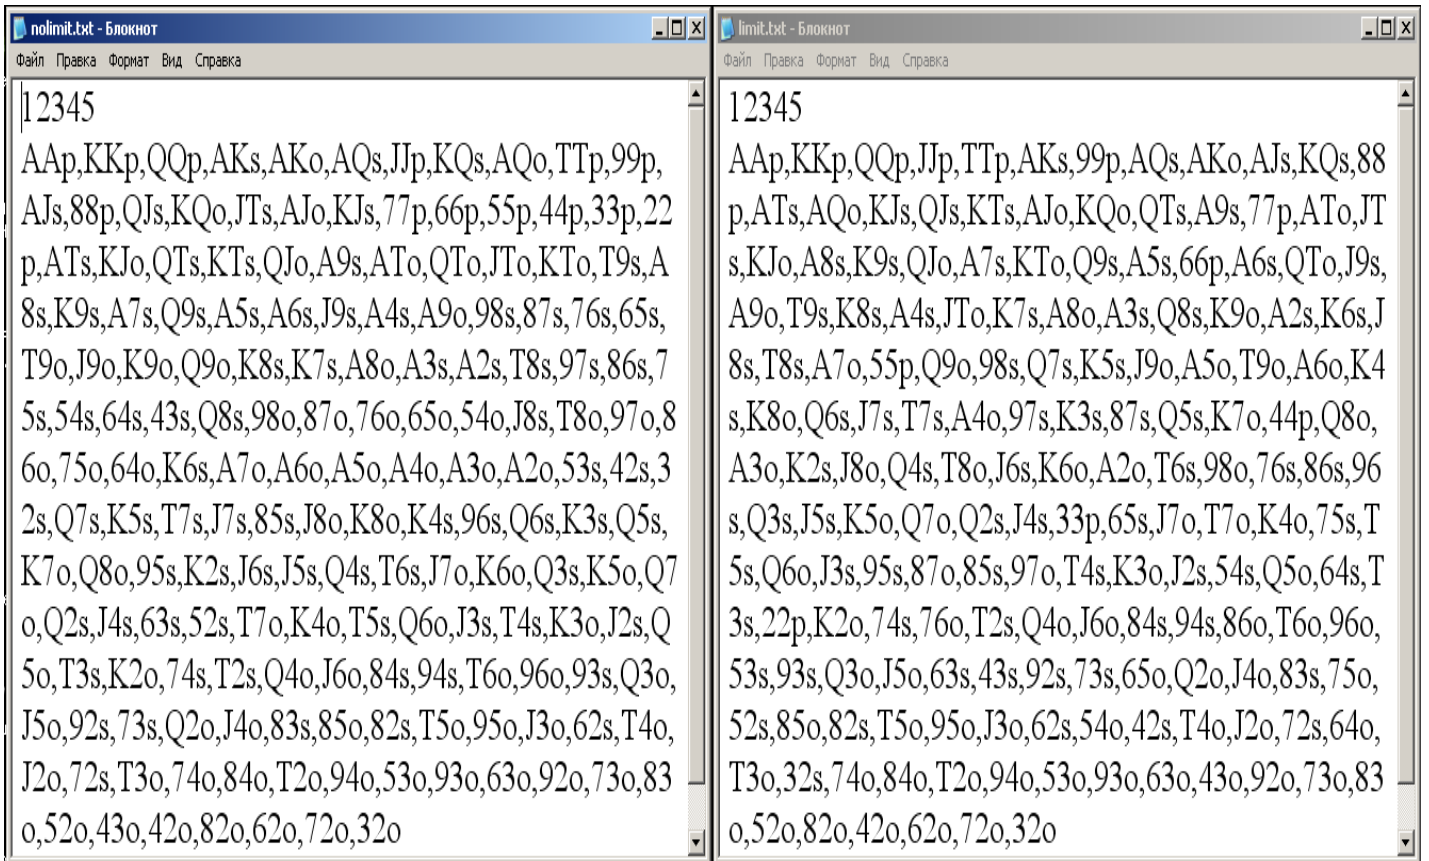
nolimit.txt - Блокнот
Файл Правка Формат Вид Справка

12345
AAp,KKp,QQp,AKs,AKo,AQs,JJp,KQs,AQo,TTp,99p,AJs,88p,QJs,KQo,JTs,AJo,KJs,77p,66p,55p,44p,33p,22p,ATs,KJo,QTs,KTs,QJo,A9s,ATo,QTo,JTo,KTo,T9s,A8s,K9s,A7s,Q9s,A5s,A6s,J9s,A4s,A9o,98s,87s,76s,65s,T9o,J9o,K9o,Q9o,K8s,K7s,A8o,A3s,A2s,T8s,97s,86s,75s,54s,64s,43s,Q8s,98o,87o,76o,65o,54o,J8s,T8o,97o,86o,75o,64o,K6s,A7o,A6o,A5o,A4o,A3o,A2o,53s,42s,32s,Q7s,K5s,T7s,J7s,85s,J8o,K8o,K4s,96s,Q6s,K3s,Q5s,K7o,Q8o,95s,K2s,J6s,J5s,Q4s,T6s,J7o,K6o,Q3s,K5o,Q7o,Q2s,J4s,63s,52s,T7o,K4o,T5s,Q6o,J3s,T4s,K3o,J2s,Q5o,T3s,K2o,74s,T2s,Q4o,J6o,84s,94s,T6o,96o,93s,Q3o,J5o,92s,73s,Q2o,J4o,83s,85o,82s,T5o,95o,J3o,62s,T4o,J2o,72s,T3o,74o,84o,T2o,94o,53o,93o,63o,92o,73o,83o,52o,43o,42o,82o,62o,72o,32o

limit.txt - Блокнот
Файл Правка Формат Вид Справка

12345
AAp,KKp,QQp,JJp,TTp,AKs,99p,AQs,AKo,AJs,KQs,88p,ATs,AQo,KJs,QJs,KTs,AJo,KQo,QTs,A9s,77p,ATo,JTs,KJo,A8s,K9s,QJo,A7s,KTo,Q9s,A5s,66p,A6s,QTo,J9s,A9o,T9s,K8s,A4s,JTo,K7s,A8o,A3s,Q8s,K9o,A2s,K6s,J8s,T8s,A7o,55p,Q9o,98s,Q7s,K5s,J9o,A5o,T9o,A6o,K4s,K8o,Q6s,J7s,T7s,A4o,97s,K3s,87s,Q5s,K7o,44p,Q8o,A3o,K2s,J8o,Q4s,T8o,J6s,K6o,A2o,T6s,98o,76s,86s,96s,Q3s,J5s,K5o,Q7o,Q2s,J4s,33p,65s,J7o,T7o,K4o,75s,T5s,Q6o,J3s,95s,87o,85s,97o,T4s,K3o,J2s,54s,Q5o,64s,T3s,22p,K2o,74s,76o,T2s,Q4o,J6o,84s,94s,86o,T6o,96o,53s,93s,Q3o,J5o,63s,43s,92s,73s,65o,Q2o,J4o,83s,75o,52s,85o,82s,T5o,95o,J3o,62s,54o,42s,T4o,J2o,72s,64o,T3o,32s,74o,84o,T2o,94o,53o,93o,63o,43o,92o,73o,83o,52o,82o,42o,62o,72o,32o